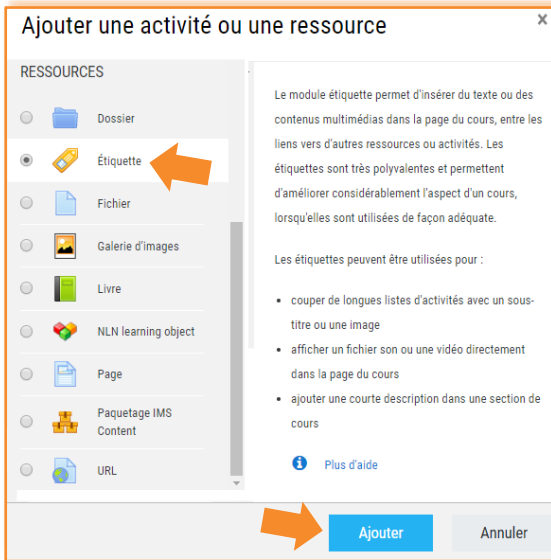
Ajouter une activité ou une ressource

×

RESSOURCES

Dossier

Étiquette

Fichier

Galerie d'images

Livre

NLN learning object

Page

Paquetage IMS Content

URL

Le module étiquette permet d'insérer du texte ou des contenus multimédias dans la page du cours, entre les liens vers d'autres ressources ou activités. Les étiquettes sont très polyvalentes et permettent d'améliorer considérablement l'aspect d'un cours, lorsqu'elles sont utilisées de façon adéquate.

Les étiquettes peuvent être utilisées pour :

- couper de longues listes d'activités avec un sous-titre ou une image
- afficher un fichier son ou une vidéo directement dans la page du cours
- ajouter une courte description dans une section de cours

Plus d'aide

Ajouter

Annuler